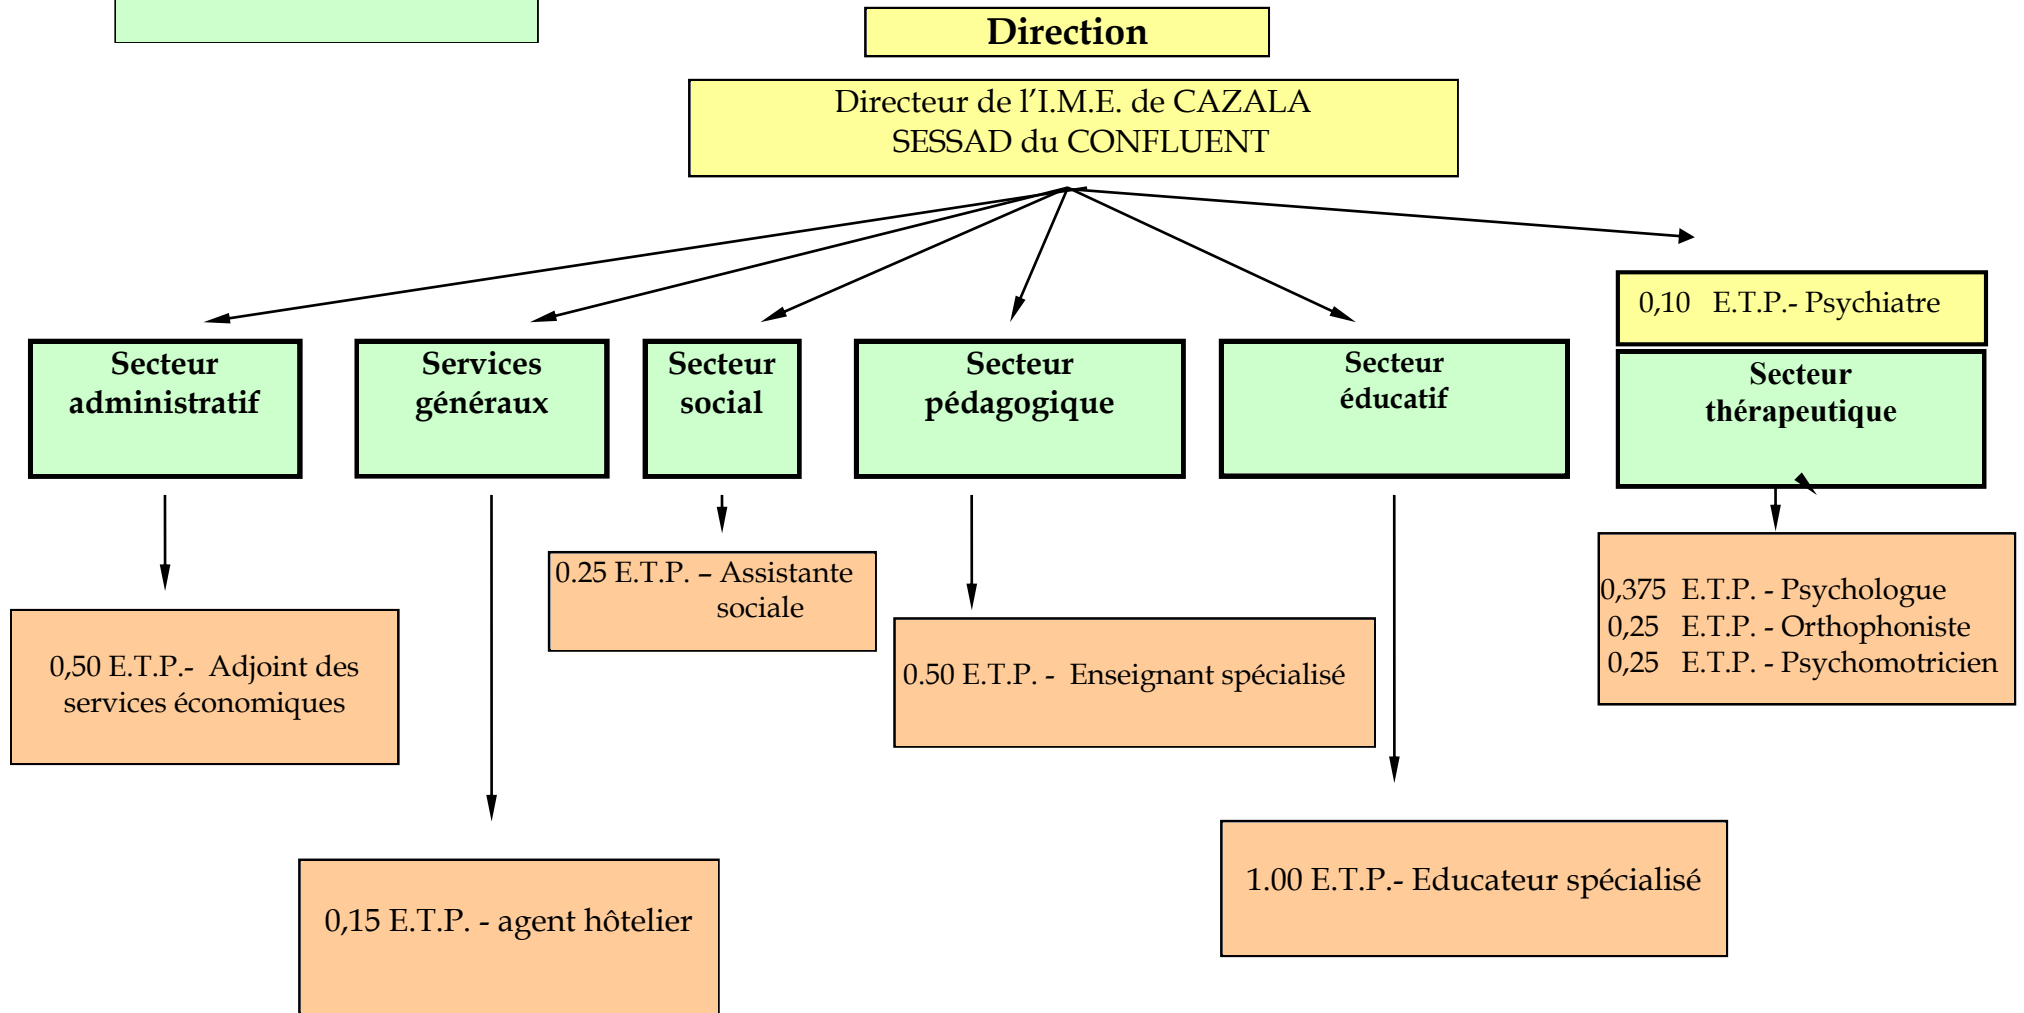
Direction

Directeur de l'I.M.E. de CAZALA
SESSAD du CONFLUENT

0,10 E.T.P.- Psychiatre

Secteur administratif

Services généraux

Secteur social

Secteur pédagogique

Secteur éducatif

Secteur thérapeutique

0.25 E.T.P. – Assistante sociale

0,50 E.T.P.- Adjoint des services économiques

0.50 E.T.P. - Enseignant spécialisé

0,375 E.T.P. - Psychologue
0,25 E.T.P. - Orthophoniste
0,25 E.T.P. - Psychomotricien

0,15 E.T.P. - agent hôtelier

1.00 E.T.P.- Educateur spécialisé